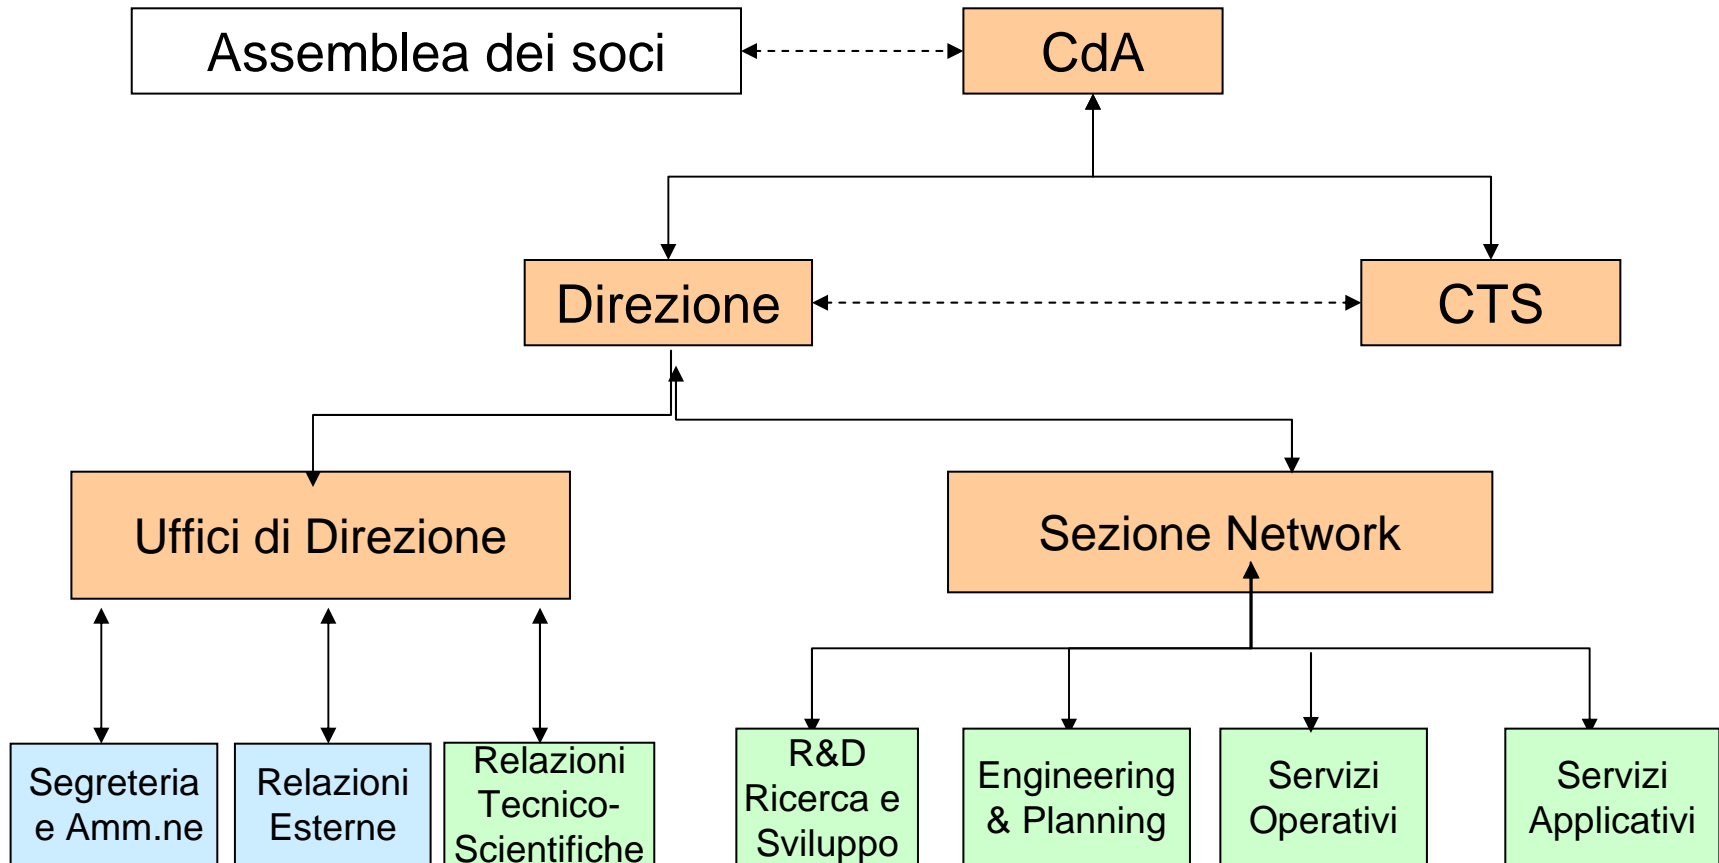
Assemblea dei soci

CdA

Direzione

CTS

Uffici di Direzione

Sezione Network

Segreteria e Amm.ne

Relazioni Esterne

Relazioni Tecnico-Scientifiche

R&D Ricerca e Sviluppo

Engineering & Planning

Servizi Operativi

Servizi Applicativi